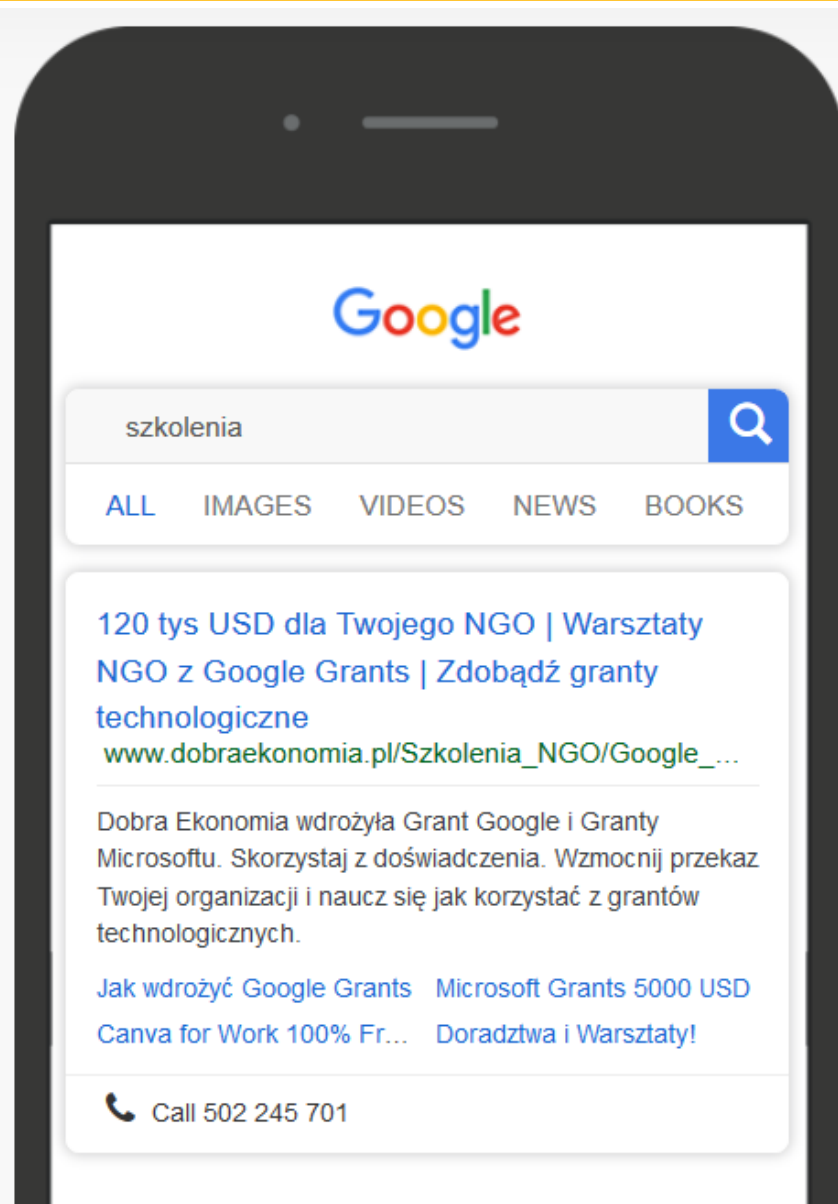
Google

szkolenia

ALL IMAGES VIDEOS NEWS BOOKS

120 tys USD dla Twojego NGO | Warsztaty NGO z Google Grants | Zdobądź granty technologiczne
www.dobraekonomia.pl/Szkolenia_NGO/Google_...

Dobra Ekonomia wdrożyła Grant Google i Granty Microsoftu. Skorzystaj z doświadczenia. Wzmocnij przekaz Twojej organizacji i naucz się jak korzystać z grantów technologicznych.

Jak wdrożyć Google Grants
Microsoft Grants 5000 USD
Canva for Work 100% Fr...
Doradztwa i Warsztaty!

Call 502 245 701